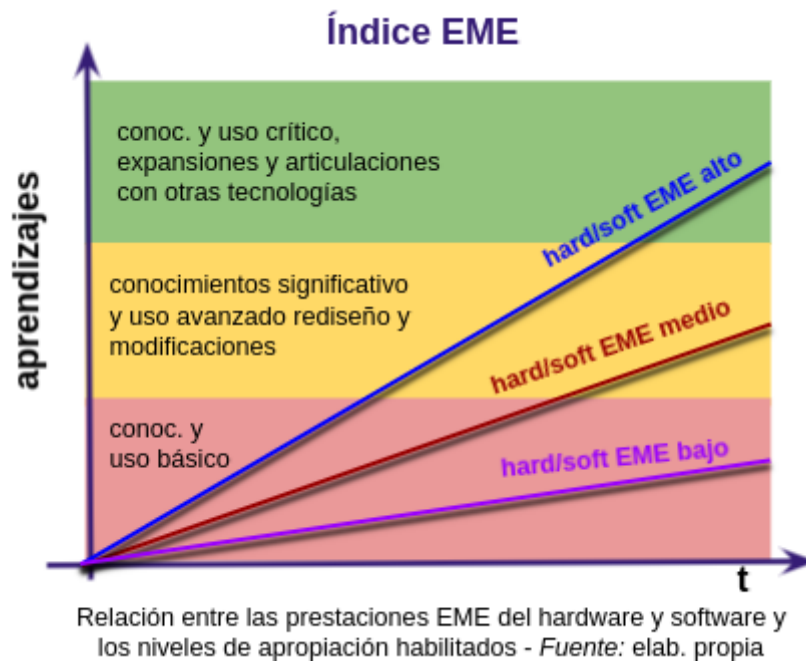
Índice EME

aprendizajes

conoc. y uso crítico, expansiones y articulaciones con otras tecnologías

conocimientos significativo y uso avanzado rediseño y modificaciones

conoc. y uso básico

hard/soft EME alto

hard/soft EME medio

hard/soft EME bajo

t

Relación entre las prestaciones EME del hardware y software y los niveles de apropiación habilitados - *Fuente:* elab. propia